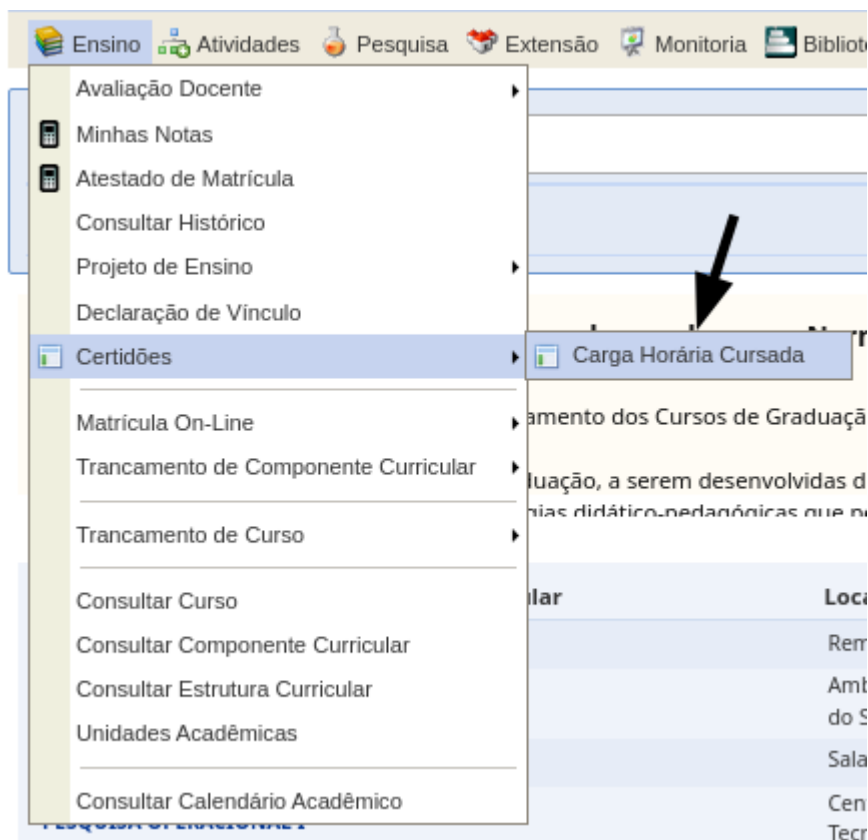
Ensino Atividades Pesquisa Extensão Monitoria Bibliot

Avaliação Docente
Minhas Notas
Atestado de Matrícula
Consultar Histórico
Projeto de Ensino
Declaração de Vínculo
Certidões
Carga Horária Cursada
Matrícula On-Line
Trancamento de Componente Curricular
Trancamento de Curso
Consultar Curso
Consultar Componente Curricular
Consultar Estrutura Curricular
Unidades Acadêmicas
Consultar Calendário Acadêmico

amento dos Cursos de Graduaçã
duação, a serem desenvolvidas d
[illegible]
ular
Loca
Rem
Amb
do S
Sala
Cen
Tecr